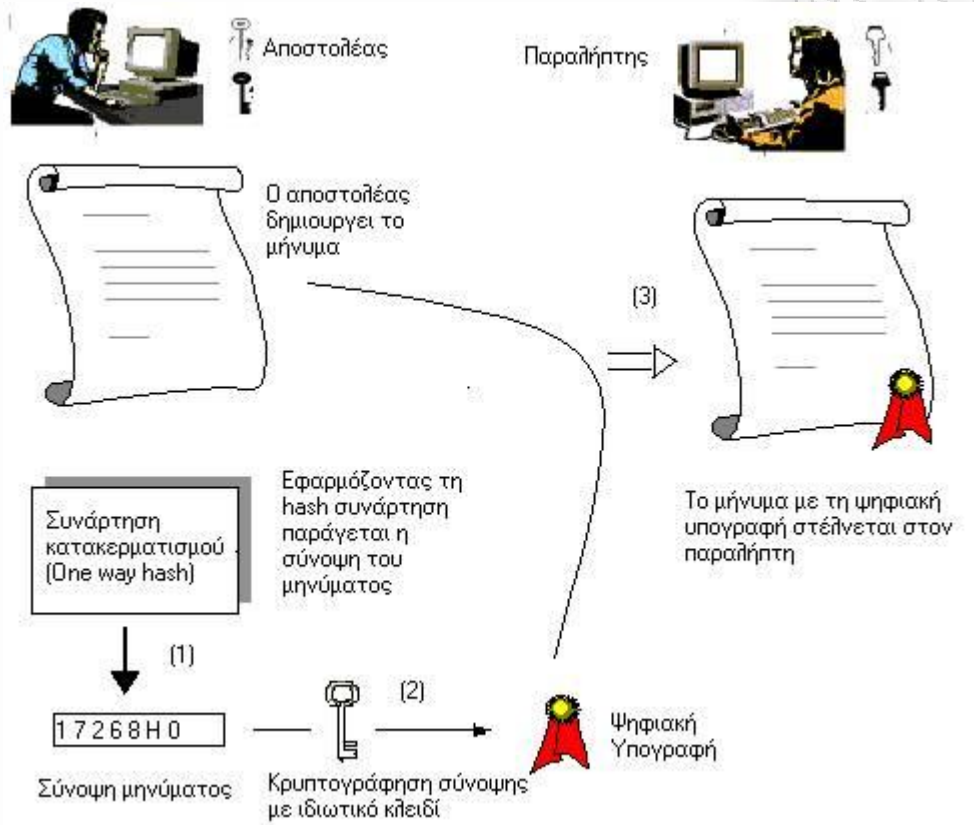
Αποστολέας

Παραλήπτης

Ο αποστολέας δημιουργεί το μήνυμα

(3)

Εφαρμόζοντας τη hash συνάρτηση παράγεται η σύνοψη του μηνύματος

Συνάρτηση κατακερματισμού (One way hash)

Το μήνυμα με τη ψηφιακή υπογραφή στέλνεται στον παραλήπτη

(1)

(2)

17268H0

Ψηφιακή Υπογραφή

Σύνοψη μηνύματος

Κρυπτογράφηση σύνοψης με ιδιωτικό κλειδί